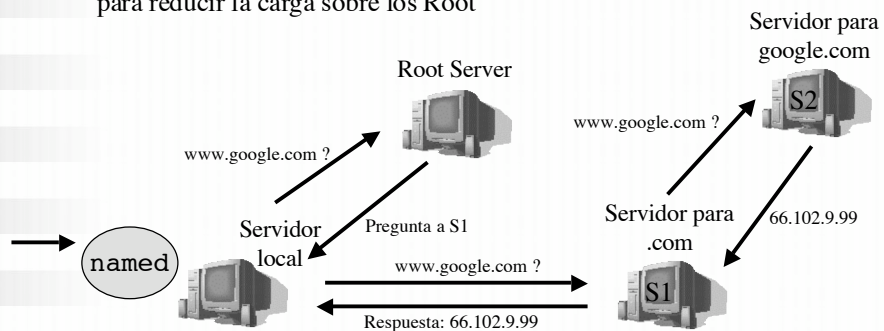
para reducir la carga sobre los Root

Servidor para google.com

Root Server

www.google.com ?

S2

www.google.com ?

Servidor local

Pregunta a S1

Servidor para .com

66.102.9.99

named

www.google.com ?

S1

Respuesta: 66.102.9.99